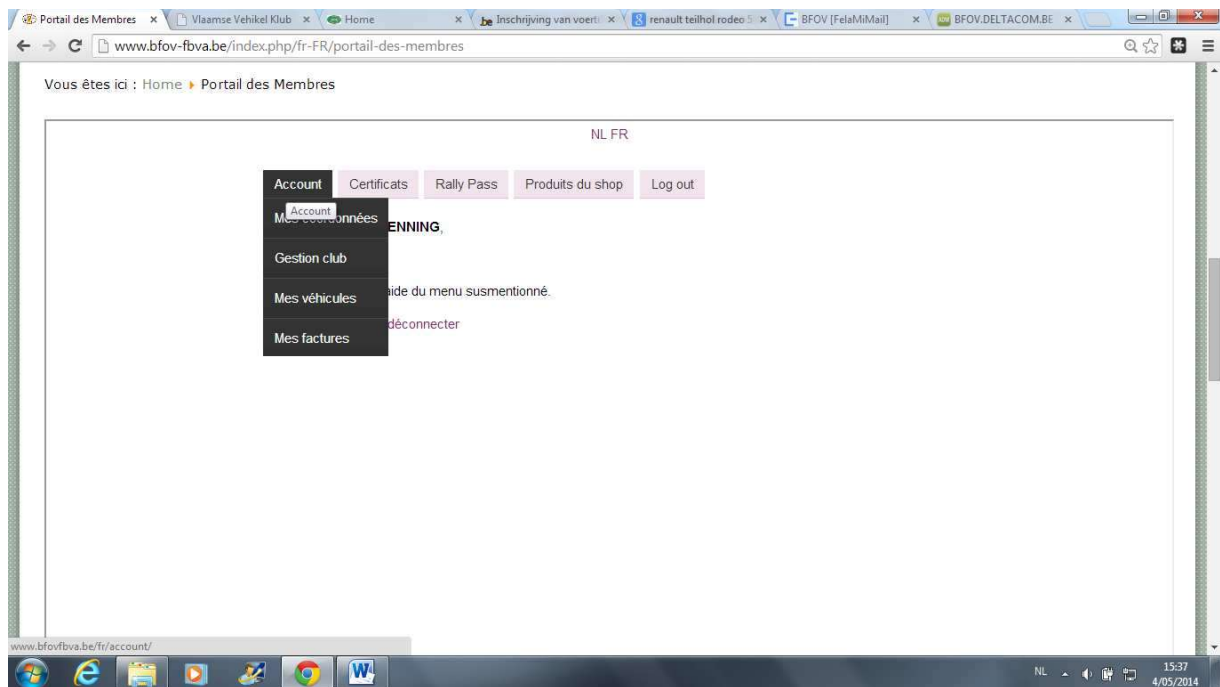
Portail des Membres × Vlaamse Vehikel Klub × Home × Inschrijving van voert × renault teilhol rodeo 5 × BFOV [FelaMiMail] × BFOV.DELTACOM.BE ×

www.bfov-fbva.be/index.php/fr-FR/portail-des-membres

Vous êtes ici : Home ▸ Portail des Membres

NL FR

Account Certificats Rally Pass Produits du shop Log out

Mes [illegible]onnées Account ENNING,

Gestion club

Mes véhicules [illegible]ide du menu susmentionné.

Mes factures déconnecter

www.bfovfbva.be/fr/account/

NL 15:37 4/05/2014